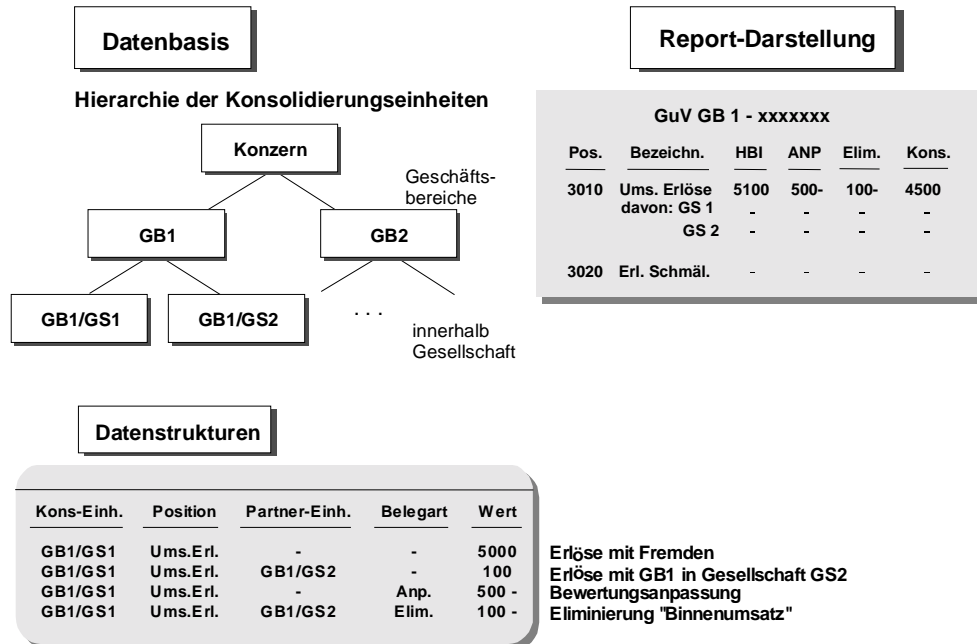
Datenbasis

Report-Darstellung

Hierarchie der Konsolidierungseinheiten

Konzern

Geschäftsbereiche

GB1

GB2

GB1/GS1

GB1/GS2

. . .

innerhalb Gesellschaft

GuV GB 1 - xxxxxxx

| Pos. | Bezeichn. | HBI | ANP | Elim. | Kons. |
|---|---|---|---|---|---|
| 3010 | Ums. Erlöse | 5100 | 500- | 100- | 4500 |
| | davon: GS 1 | - | - | - | - |
| | GS 2 | - | - | - | - |
| 3020 | Erl. Schmäl. | - | - | - | - |

Datenstrukturen

| Kons-Einh. | Position | Partner-Einh. | Belegart | Wert |
|---|---|---|---|---|
| GB1/GS1 | Ums.Erl. | - | - | 5000 |
| GB1/GS1 | Ums.Erl. | GB1/GS2 | - | 100 |
| GB1/GS1 | Ums.Erl. | - | Anp. | 500 - |
| GB1/GS1 | Ums.Erl. | GB1/GS2 | Elim. | 100 - |

Erlöse mit Fremden
Erlöse mit GB1 in Gesellschaft GS2
Bewertungsanpassung
Eliminierung "Binnenumsatz"